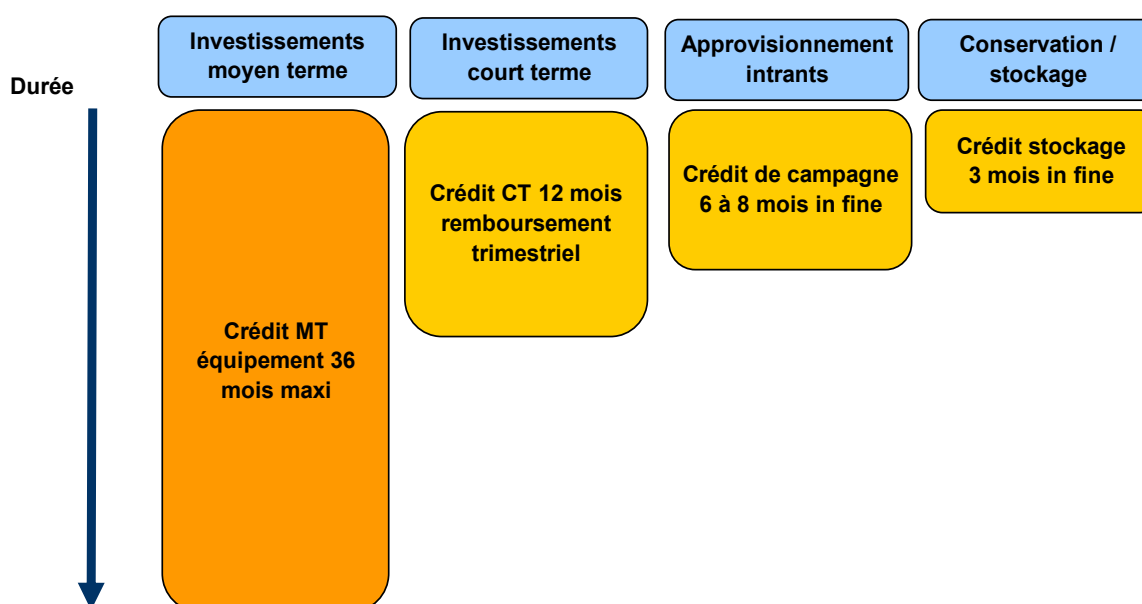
Durée

Investissements moyen terme

Investissements court terme

Approvisionnement intrants

Conservation / stockage

Crédit MT équipement 36 mois maxi

Crédit CT 12 mois remboursement trimestriel

Crédit de campagne 6 à 8 mois in fine

Crédit stockage 3 mois in fine